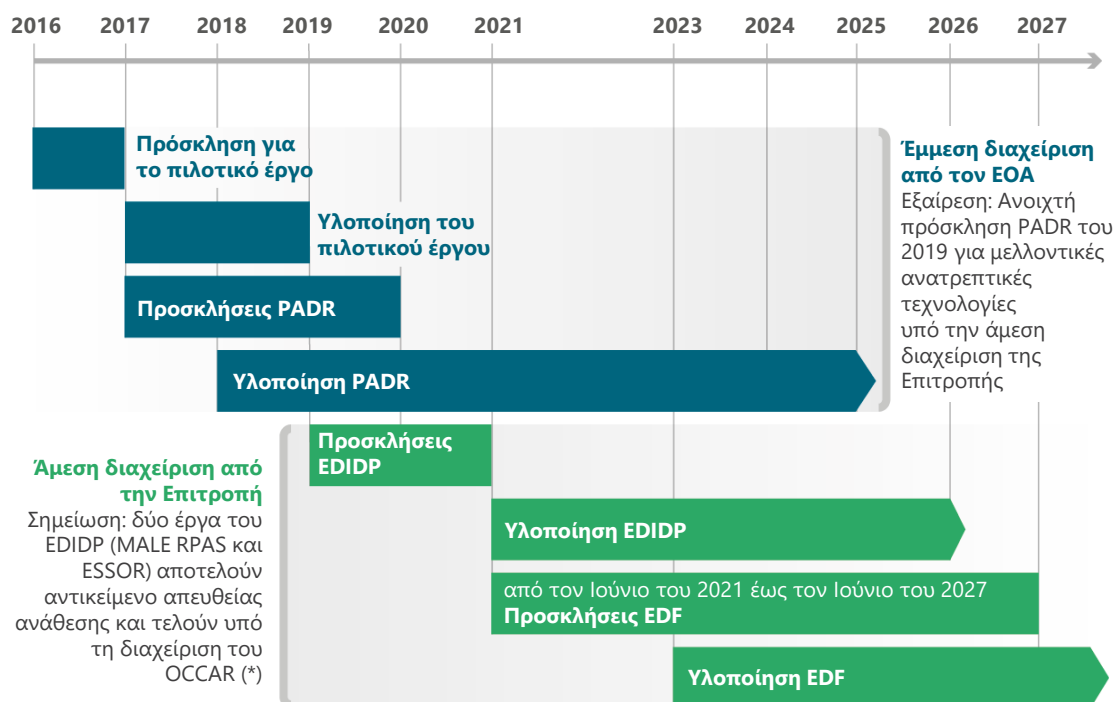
2016 2017 2018 2019 2020 2021 2023 2024 2025 2026 2027

Πρόσκληση για το πιλοτικό έργο

Υλοποίηση του πιλοτικού έργου

Προσκλήσεις PADR

Υλοποίηση PADR

Έμμεση διαχείριση από τον ΕΟΑ
Εξαίρεση: Ανοιχτή πρόσκληση PADR του 2019 για μελλοντικές ανατρεπτικές τεχνολογίες υπό την άμεση διαχείριση της Επιτροπής

Άμεση διαχείριση από την Επιτροπή
Σημείωση: δύο έργα του EDIDP (MALE RPAS και ESSOR) αποτελούν αντικείμενο απευθείας ανάθεσης και τελούν υπό τη διαχείριση του OCCAR (*)

Προσκλήσεις EDIDP

Υλοποίηση EDIDP

από τον Ιούνιο του 2021 έως τον Ιούνιο του 2027
Προσκλήσεις EDF

Υλοποίηση EDF